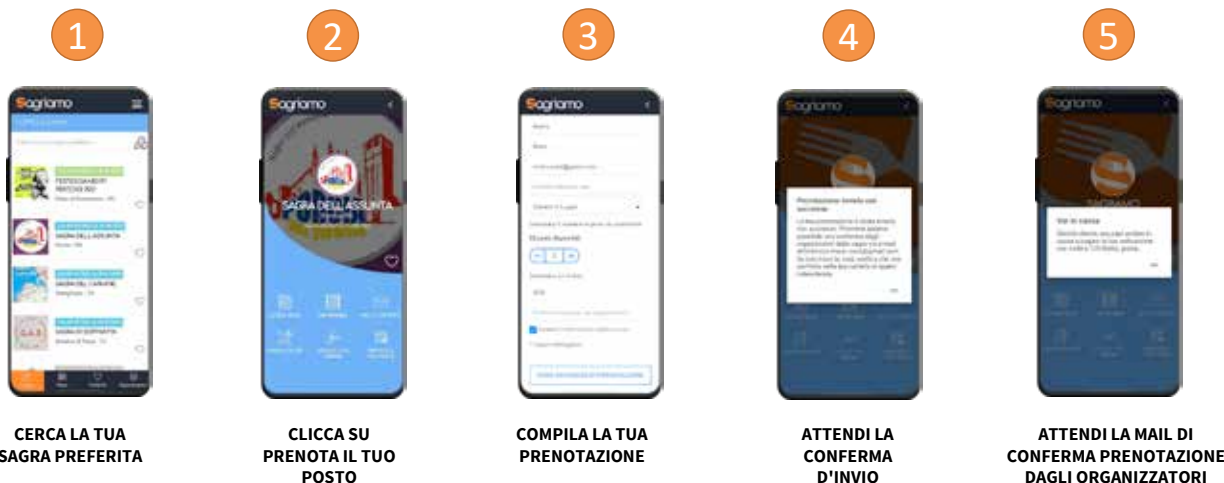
1

Sagriamo

CERCA LA TUA SAGRA PREFERITA

2

Sagriamo

SAGRA DELL'ASSUNTA

CLICCA SU PRENOTA IL TUO POSTO

3

Sagriamo

COMPILA LA TUA PRENOTAZIONE

4

Sagriamo

ATTENDI LA CONFERMA D'INVIO

5

Sagriamo

ATTENDI LA MAIL DI CONFERMA PRENOTAZIONE DAGLI ORGANIZZATORI